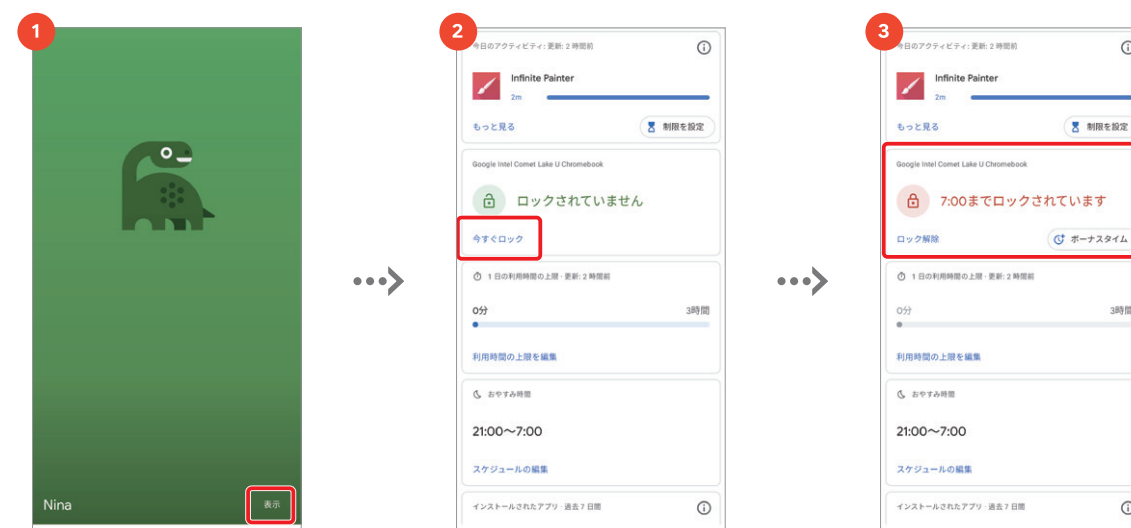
1

Nina

表示

2

今日のアクティビティ: 更新: 2 時間前

Infinite Painter

2m

もっと見る

制限を設定

Google Intel Comet Lake U Chromebook

ロックされていません

今すぐロック

1 日の利用時間の上限 · 更新: 2 時間前

0分

3時間

利用時間の上限を編集

おやすみ時間

21:00〜7:00

スケジュールの編集

インストールされたアプリ · 過去 7 日間

3

今日のアクティビティ: 更新: 2 時間前

Infinite Painter

2m

もっと見る

制限を設定

Google Intel Comet Lake U Chromebook

7:00までロックされています

ロック解除

ボーナスタイム

1 日の利用時間の上限 · 更新: 2 時間前

0分

3時間

利用時間の上限を編集

おやすみ時間

21:00〜7:00

スケジュールの編集

インストールされたアプリ · 過去 7 日間